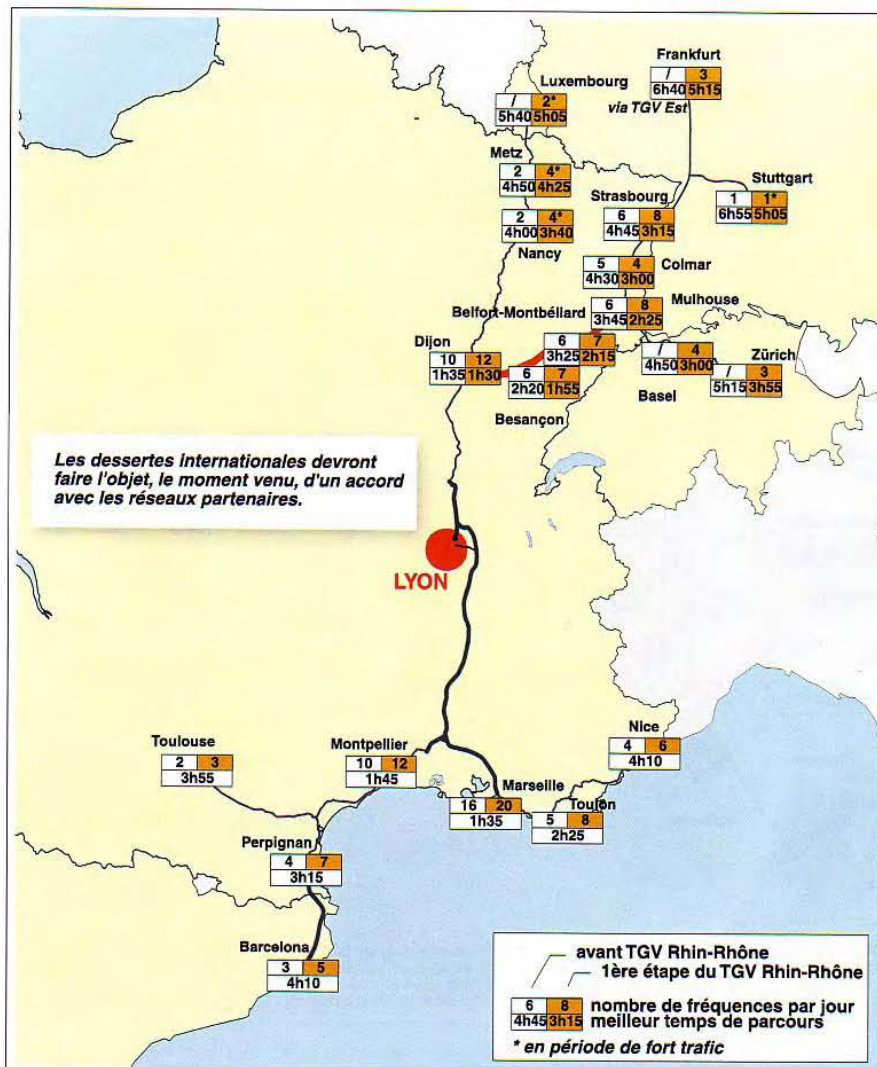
Frankfurt
/ 3
6h40 5h15
via TGV Est

Luxembourg
/ 2*
5h40 5h05

Metz
2 4*
4h50 4h25

Stuttgart
1 1*
6h55 5h05

Strasbourg
6 8
4h45 3h15

2 4*
4h00 3h40
Nancy

5 4
4h30 3h00
Colmar

Belfort-Montbéliard
6 8
3h45 2h25
Mulhouse

Dijon
10 12
1h35 1h30

6 7
3h25 2h15

6 7
2h20 1h55

Besançon

/ 4
4h50 3h00

Zürich
/ 3
5h15 3h55

Basel

Les dessertes internationales devront faire l'objet, le moment venu, d'un accord avec les réseaux partenaires.

LYON

Toulouse
2 3
3h55

Montpellier
10 12
1h45

Nice
4 6
4h10

Marseille
16 20
1h35

Toulon
5 8
2h25

Perpignan
4 7
3h15

Barcelona
3 5
4h10

avant TGV Rhin-Rhône
1ère étape du TGV Rhin-Rhône
6 8
4h45 3h15
nombre de fréquences par jour
meilleur temps de parcours
* en période de fort trafic